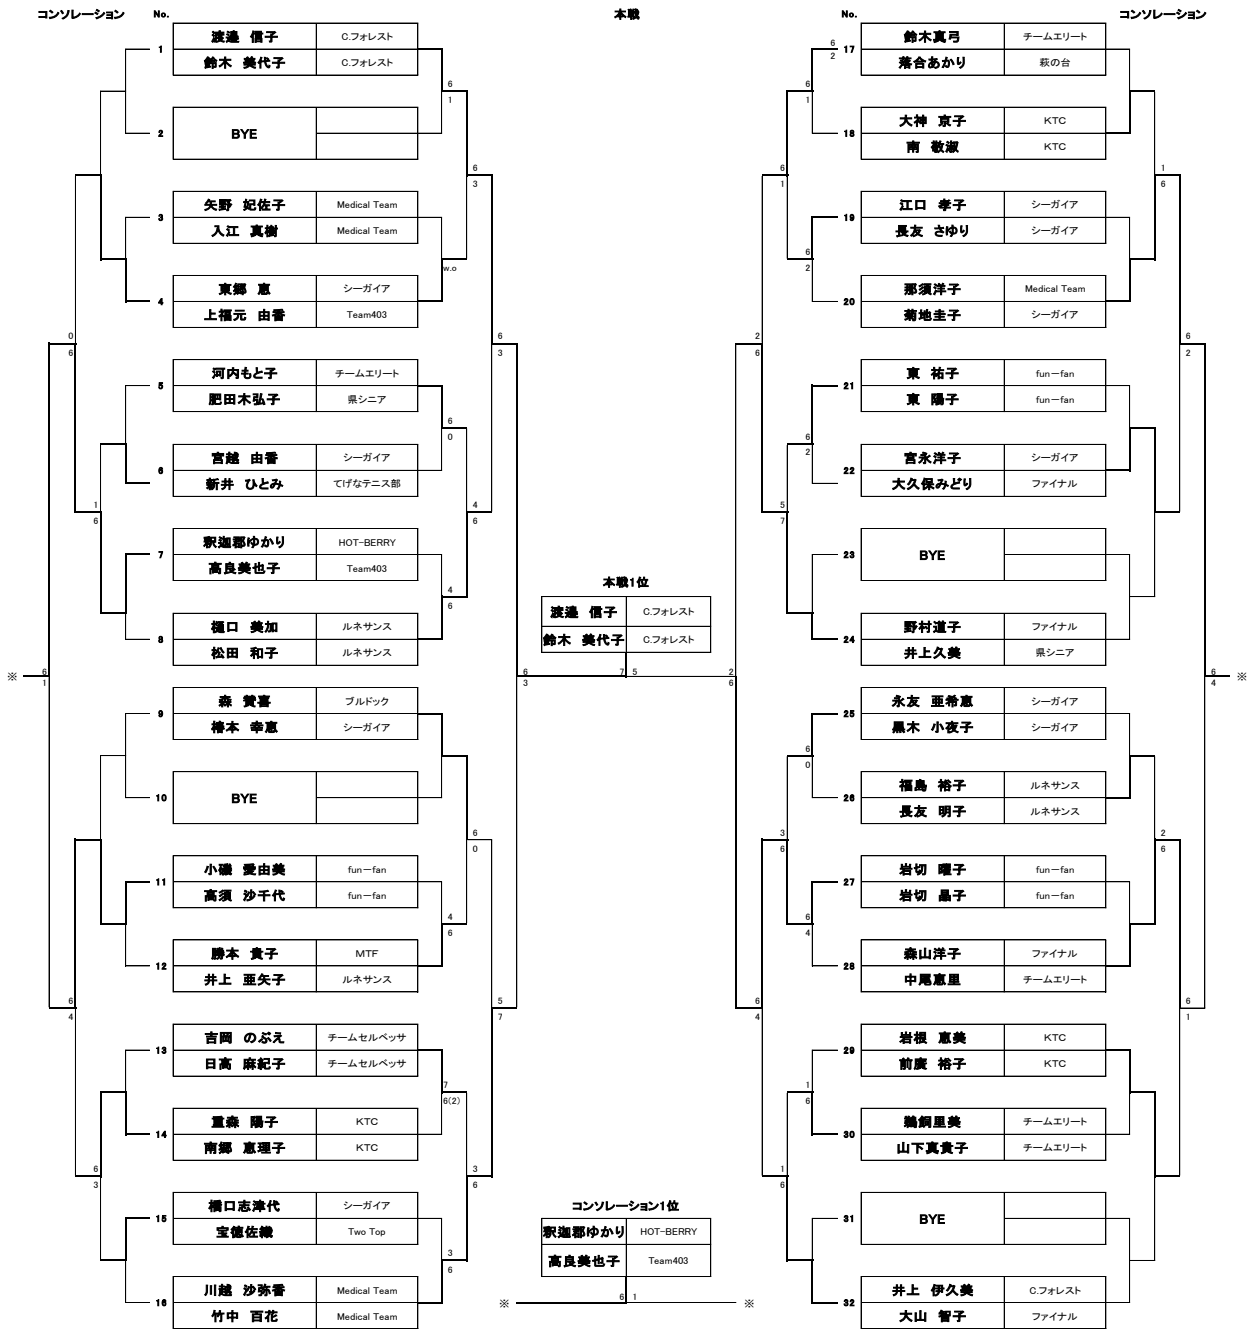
コンソレーション No. 本戦 No. コンソレーション

| No. | 選手 | 所属 |
|---|---|---|
| 1 | 渡邊　信子 | C.フォレスト |
| | 鈴木　美代子 | C.フォレスト |
| 2 | BYE | |
| 3 | 矢野　妃佐子 | Medical Team |
| | 入江　真樹 | Medical Team |
| 4 | 東郷　恵 | シーガイア |
| | 上福元　由香 | Team403 |
| 5 | 河内もと子 | チームエリート |
| | 肥田木弘子 | 県シニア |
| 6 | 宮越　由香 | シーガイア |
| | 新井　ひとみ | てげなテニス部 |
| 7 | 釈迦郡ゆかり | HOT-BERRY |
| | 高良美也子 | Team403 |
| 8 | 樋口　美加 | ルネサンス |
| | 松田　和子 | ルネサンス |
| 9 | 森　賀喜 | ブルドック |
| | 椿本　幸恵 | シーガイア |
| 10 | BYE | |
| 11 | 小磯　愛由美 | fun－fan |
| | 高須　沙千代 | fun－fan |
| 12 | 勝本　貴子 | MTF |
| | 井上　亜矢子 | ルネサンス |
| 13 | 吉岡　のぶえ | チームセルベッサ |
| | 日高　麻紀子 | チームセルベッサ |
| 14 | 重森　陽子 | KTC |
| | 南郷　恵理子 | KTC |
| 15 | 樋口志津代 | シーガイア |
| | 宝徳佐織 | Two Top |
| 16 | 川越　沙弥香 | Medical Team |
| | 竹中　百花 | Medical Team |
| 17 | 鈴木真弓 | チームエリート |
| | 落合あかり | 萩の台 |
| 18 | 大神　京子 | KTC |
| | 南　敬淑 | KTC |
| 19 | 江口　孝子 | シーガイア |
| | 長友　さゆり | シーガイア |
| 20 | 那須洋子 | Medical Team |
| | 菊地圭子 | シーガイア |
| 21 | 東　祐子 | fun－fan |
| | 東　陽子 | fun－fan |
| 22 | 宮永洋子 | シーガイア |
| | 大久保みどり | ファイナル |
| 23 | BYE | |
| 24 | 野村道子 | ファイナル |
| | 井上久美 | 県シニア |
| 25 | 永友　亜希恵 | シーガイア |
| | 黒木　小夜子 | シーガイア |
| 26 | 福島　裕子 | ルネサンス |
| | 長友　明子 | ルネサンス |
| 27 | 岩切　曜子 | fun－fan |
| | 岩切　晶子 | fun－fan |
| 28 | 森山洋子 | ファイナル |
| | 中尾恵里 | チームエリート |
| 29 | 岩根　恵美 | KTC |
| | 前廣　裕子 | KTC |
| 30 | 鵜飼里美 | チームエリート |
| | 山下真貴子 | チームエリート |
| 31 | BYE | |
| 32 | 井上　伊久美 | C.フォレスト |
| | 大山　智子 | ファイナル |

6 1 6 3 w.o 6 3 6 0 4 6 4 6 7 5 6 3 6 0 4 6 5 7 7 6(2) 3 6 3 6

0 6 1 6 6 1 6 4 6 3

6 2 6 1 6 1 6 2 2 6 6 2 5 7 2 6 6 0 3 6 6 4 6 4 1 6 1 6

1 6 6 2 2 6 6 1 6 4

本戦1位
| 渡邊　信子 | C.フォレスト |
|---|---|
| 鈴木　美代子 | C.フォレスト |

7 5

コンソレーション1位
| 釈迦郡ゆかり | HOT-BERRY |
|---|---|
| 高良美也子 | Team403 |

※ 6 1 ※

※ ※